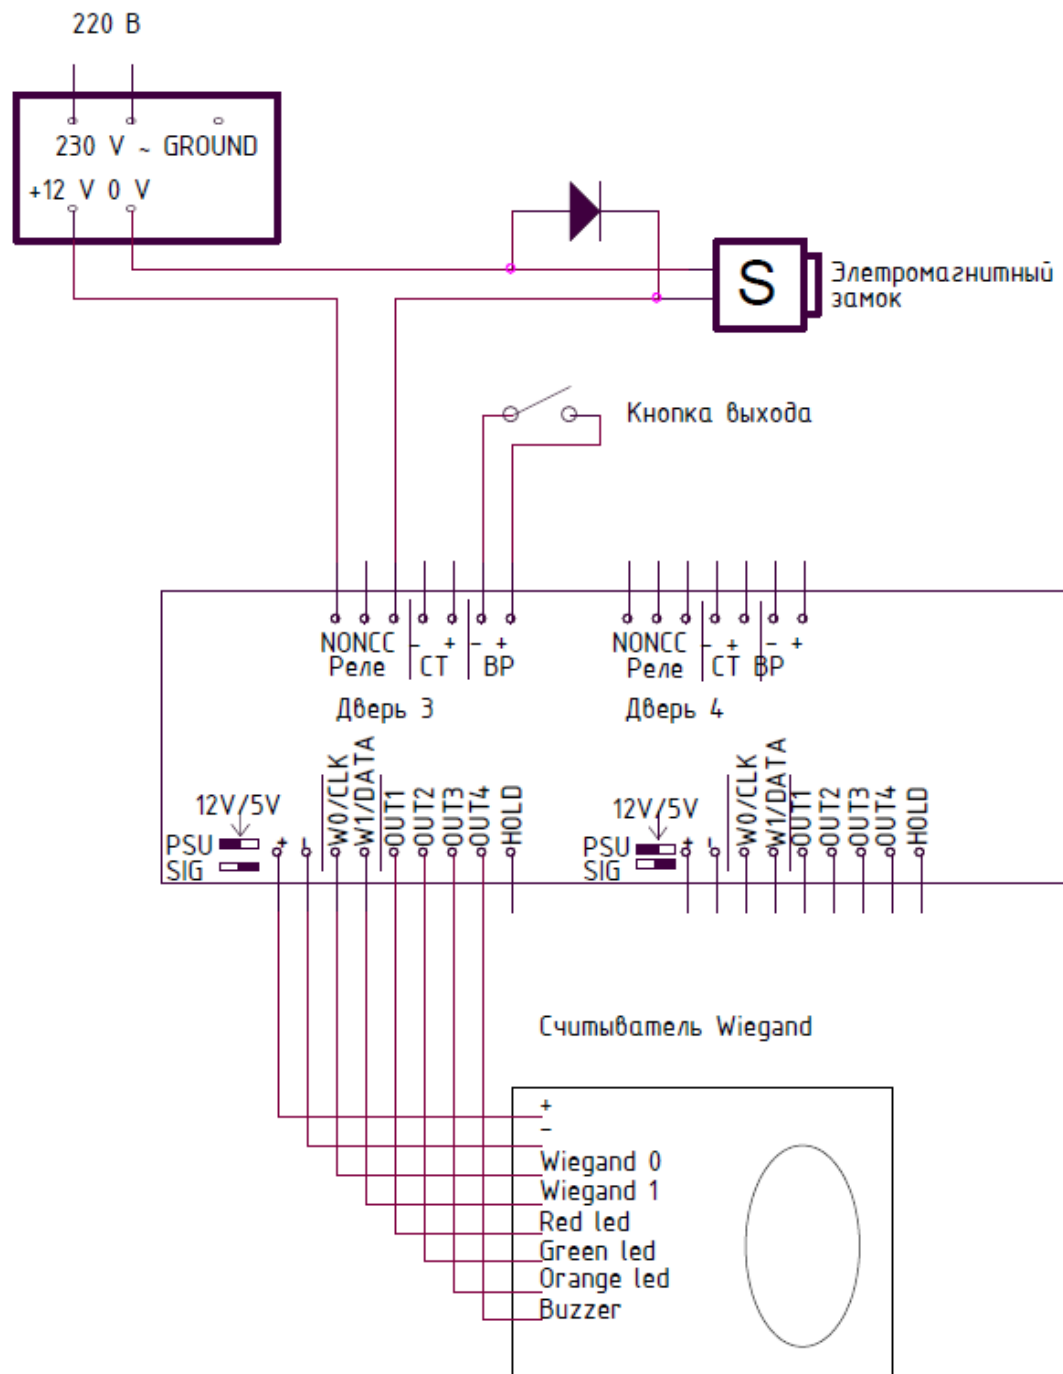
220 В

230 V ~ GROUND
+12 V 0 V

S

Элетромагнитный замок

Кнопка выхода

NONCC
Реле
- +
СТ
- +
ВР

Дверь 3

NONCC
Реле
- +
СТ
- +
ВР

Дверь 4

12V/5V
PSU
SIG
+
-
W0/CLK
W1/DATA
OUT1
OUT2
OUT3
OUT4
HOLD

12V/5V
PSU
SIG
+
-
W0/CLK
W1/DATA
OUT1
OUT2
OUT3
OUT4
HOLD

Считыватель Wiegand

+
-
Wiegand 0
Wiegand 1
Red led
Green led
Orange led
Buzzer